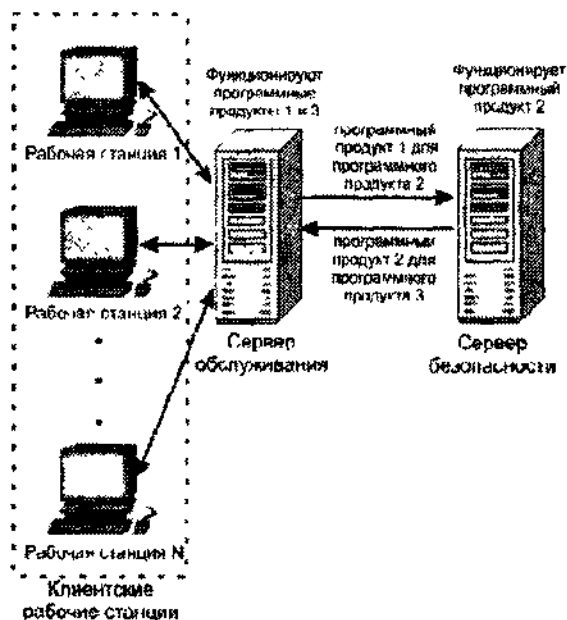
Функционируют программные продукты 1 и 3

Функционирует программный продукт 2

Рабочая станция 1

программный продукт 1 для программного продукта 2

Рабочая станция 2

программный продукт 2 для программного продукта 3

Сервер обслуживания

Сервер безопасности

Рабочая станция N

Клиентские рабочие станции